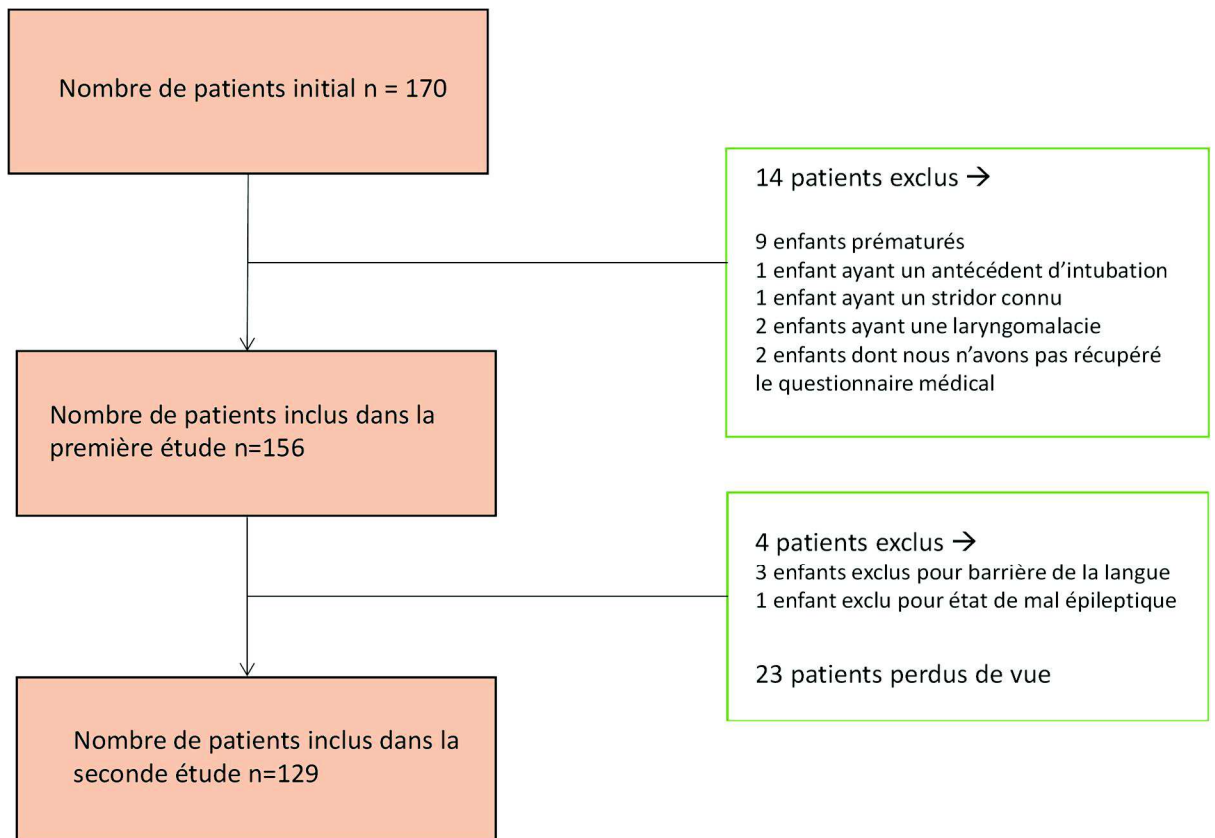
Nombre de patients initial n = 170

14 patients exclus →

9 enfants prématurés
1 enfant ayant un antécédent d'intubation
1 enfant ayant un stridor connu
2 enfants ayant une laryngomalacie
2 enfants dont nous n'avons pas récupéré le questionnaire médical

Nombre de patients inclus dans la première étude n=156

4 patients exclus →
3 enfants exclus pour barrière de la langue
1 enfant exclu pour état de mal épileptique

23 patients perdus de vue

Nombre de patients inclus dans la seconde étude n=129